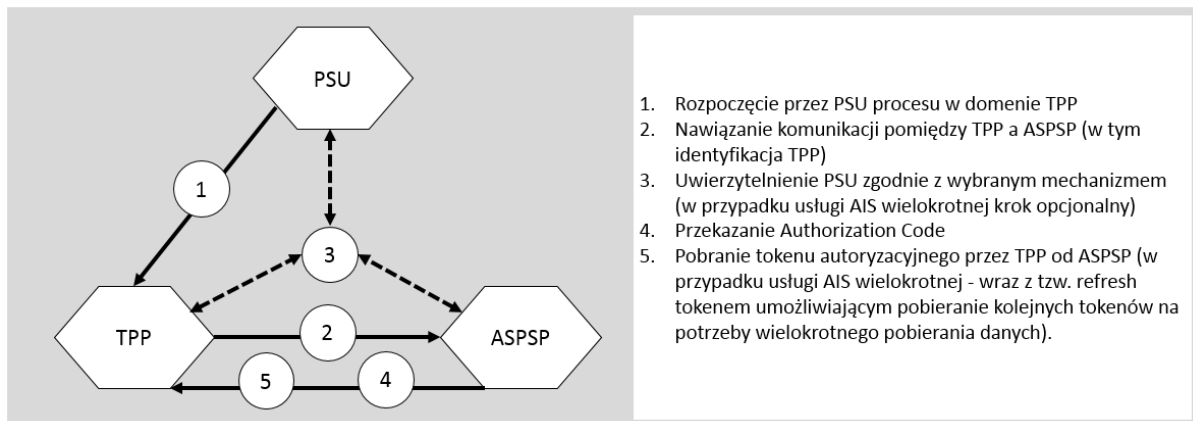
PSU

1

3

TPP

2

ASPSP

5

4

1. Rozpoczęcie przez PSU procesu w domenie TPP
2. Nawiązanie komunikacji pomiędzy TPP a ASPSP (w tym identyfikacja TPP)
3. Uwierzytelnienie PSU zgodnie z wybranym mechanizmem (w przypadku usługi AIS wielokrotnej krok opcjonalny)
4. Przekazanie Authorization Code
5. Pobranie tokenu autoryzacyjnego przez TPP od ASPSP (w przypadku usługi AIS wielokrotnej - wraz z tzw. refresh tokenem umożliwiającym pobieranie kolejnych tokenów na potrzeby wielokrotnego pobierania danych).